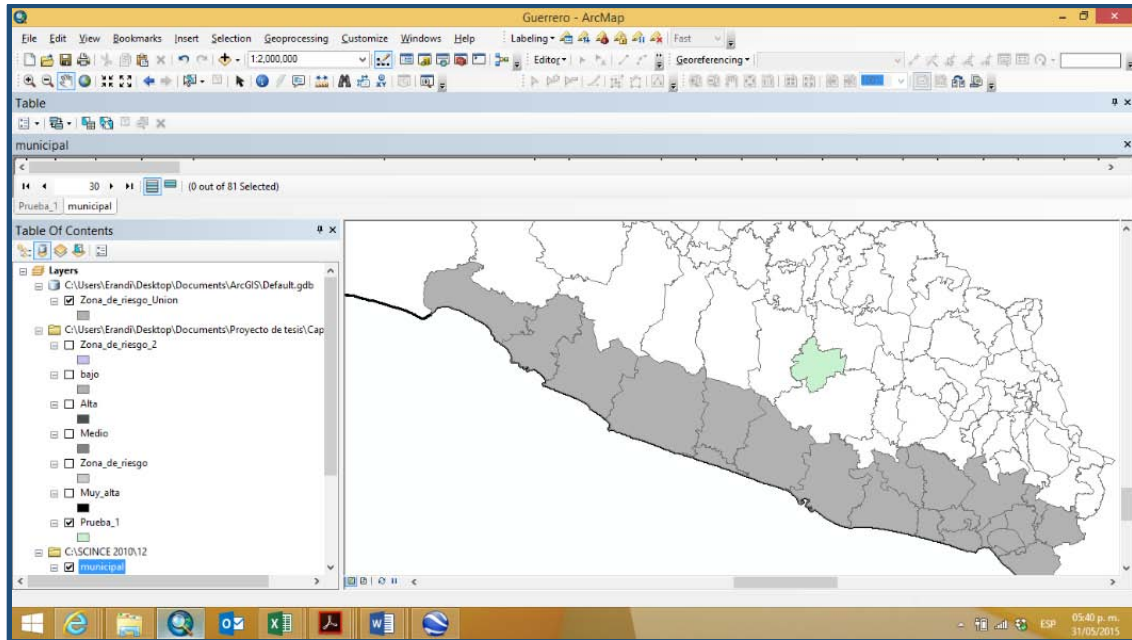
Guerrero - ArcMap

File Edit View Bookmarks Insert Selection Geoprocessing Customize Windows Help

Labeling ▾ Fast

1:2,000,000

Editor ▾

Georeferencing ▾

Table

municipal

30 (0 out of 81 Selected)

Prueba_1 municipal

Table Of Contents

Layers

C:\Users\Erandi\Desktop\Documents\ArcGIS\Default.gdb

Zona_de_riesgo_Union

C:\Users\Erandi\Desktop\Documents\Proyecto de tesis\Cap

Zona_de_riesgo_2

bajo

Alta

Medio

Zona_de_riesgo

Muy_alta

Prueba_1

C:\SCINCE 2010\12

municipal

ESP 05:40 p. m. 31/05/2015